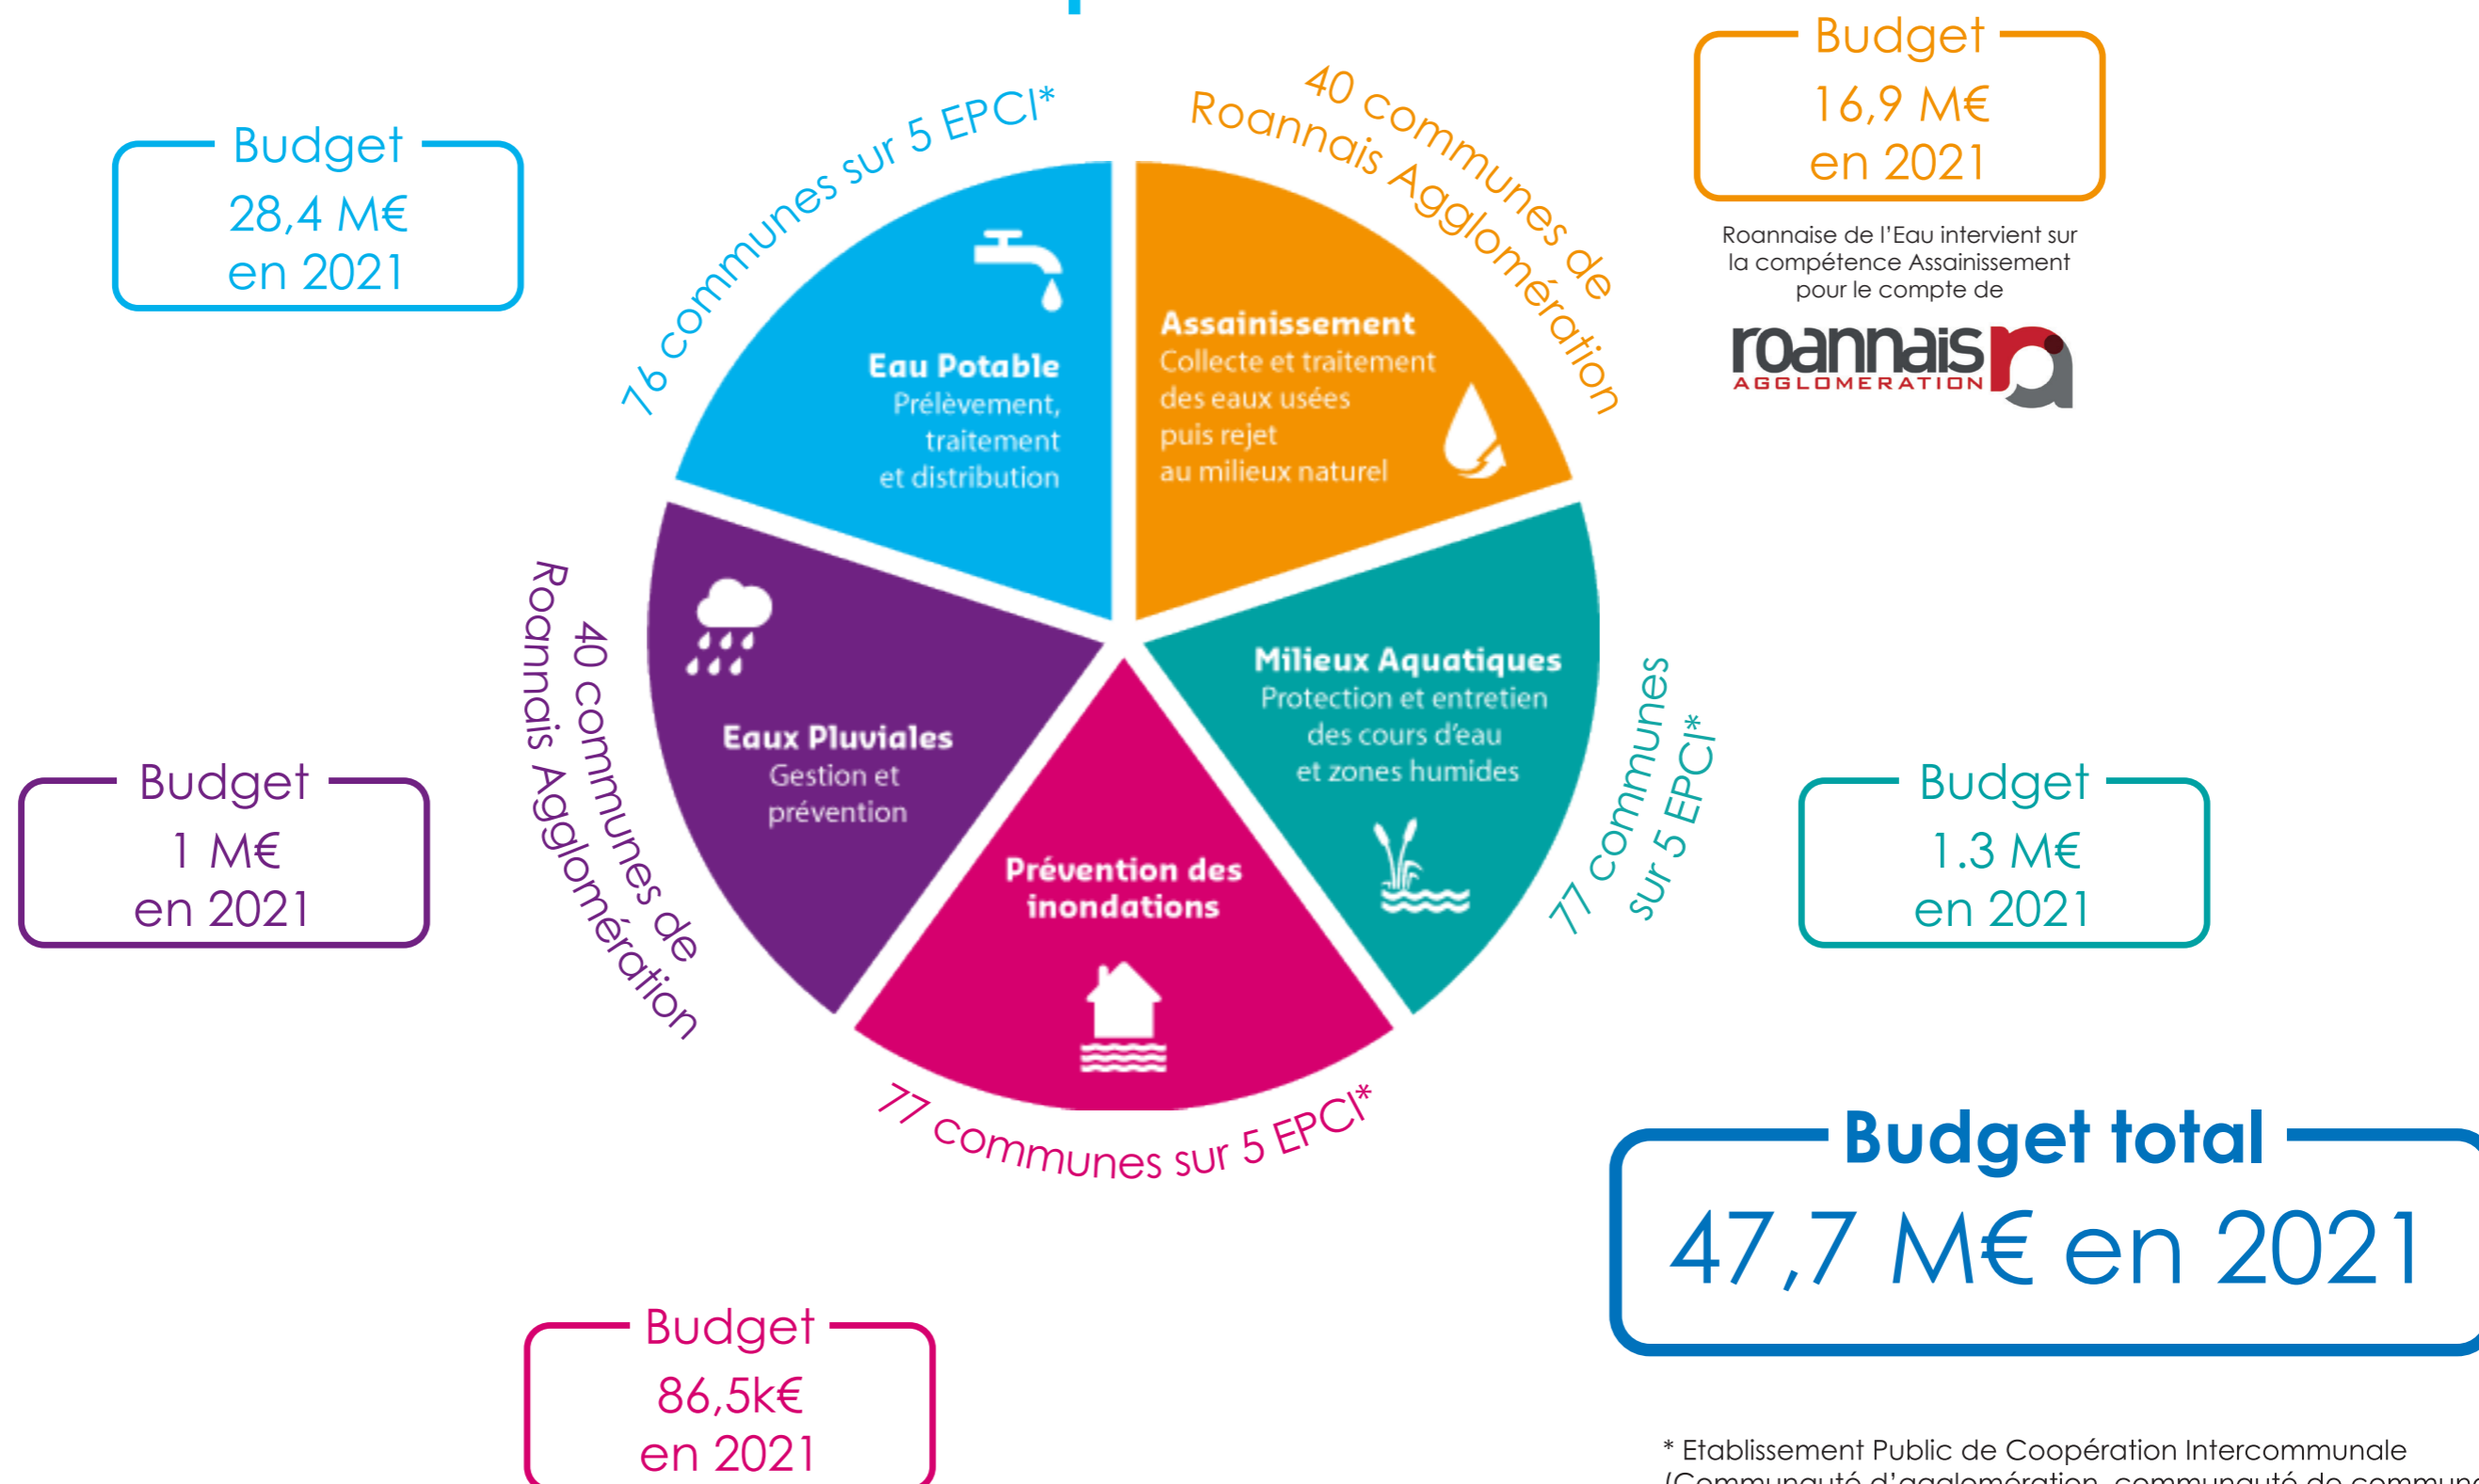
Budget
28,4 M€
en 2021

76 communes sur 5 EPCI*

Eau Potable
Prélèvement, traitement et distribution

40 communes de Roannais Agglomération

Assainissement
Collecte et traitement des eaux usées puis rejet au milieux naturel

Budget
16,9 M€
en 2021

Roannaise de l'Eau intervient sur la compétence Assainissement pour le compte de

roannais AGGLOMERATION

40 communes de Roannais Agglomération

Eaux Pluviales
Gestion et prévention

Budget
1 M€
en 2021

Prévention des inondations

Milieux Aquatiques
Protection et entretien des cours d'eau et zones humides

77 communes sur 5 EPCI*

Budget
1.3 M€
en 2021

77 communes sur 5 EPCI*

Budget total
47,7 M€ en 2021

Budget
86,5k€
en 2021

* Etablissement Public de Coopération Intercommunale
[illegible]